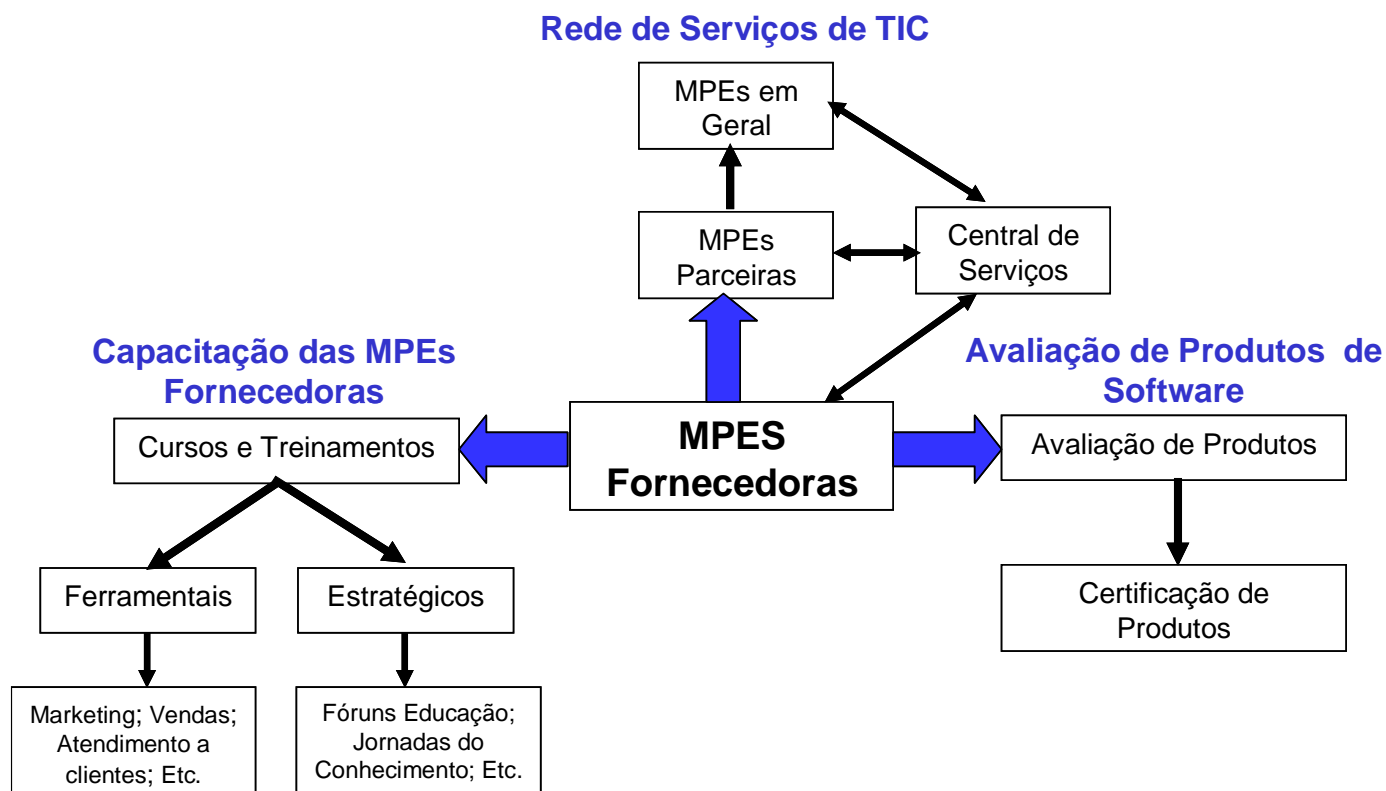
Rede de Serviços de TIC

MPEs em Geral

MPEs Parceiras

Central de Serviços

Capacitação das MPEs Fornecedoras

Avaliação de Produtos de Software

Cursos e Treinamentos

MPES Fornecedoras

Avaliação de Produtos

Ferramentais

Estratégicos

Certificação de Produtos

Marketing; Vendas; Atendimento a clientes; Etc.

Fóruns Educação; Jornadas do Conhecimento; Etc.